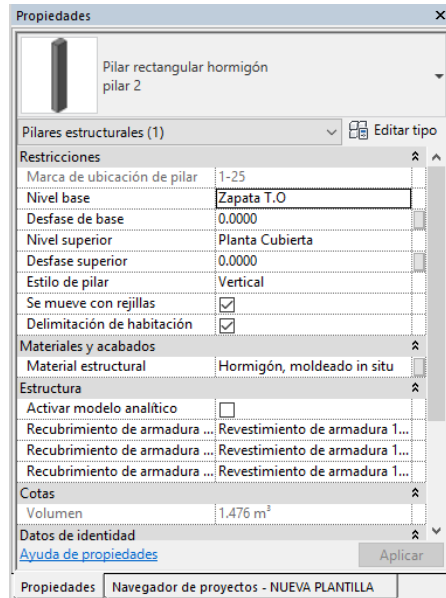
Propiedades ×

Pilar rectangular hormigón
pilar 2

Pilares estructurales (1) Editar tipo

| Restricciones | |
|---|---|
| Marca de ubicación de pilar | 1-25 |
| Nivel base | Zapata T.O |
| Desfase de base | 0.0000 |
| Nivel superior | Planta Cubierta |
| Desfase superior | 0.0000 |
| Estilo de pilar | Vertical |
| Se mueve con rejillas | ☑ |
| Delimitación de habitación | ☑ |
| **Materiales y acabados** | |
| Material estructural | Hormigón, moldeado in situ |
| **Estructura** | |
| Activar modelo analítico | ☐ |
| Recubrimiento de armadura ... | Revestimiento de armadura 1... |
| Recubrimiento de armadura ... | Revestimiento de armadura 1... |
| Recubrimiento de armadura ... | Revestimiento de armadura 1... |
| **Cotas** | |
| Volumen | 1.476 $m^3$ |
| **Datos de identidad** | |

Ayuda de propiedades Aplicar

Propiedades Navegador de proyectos - NUEVA PLANTILLA